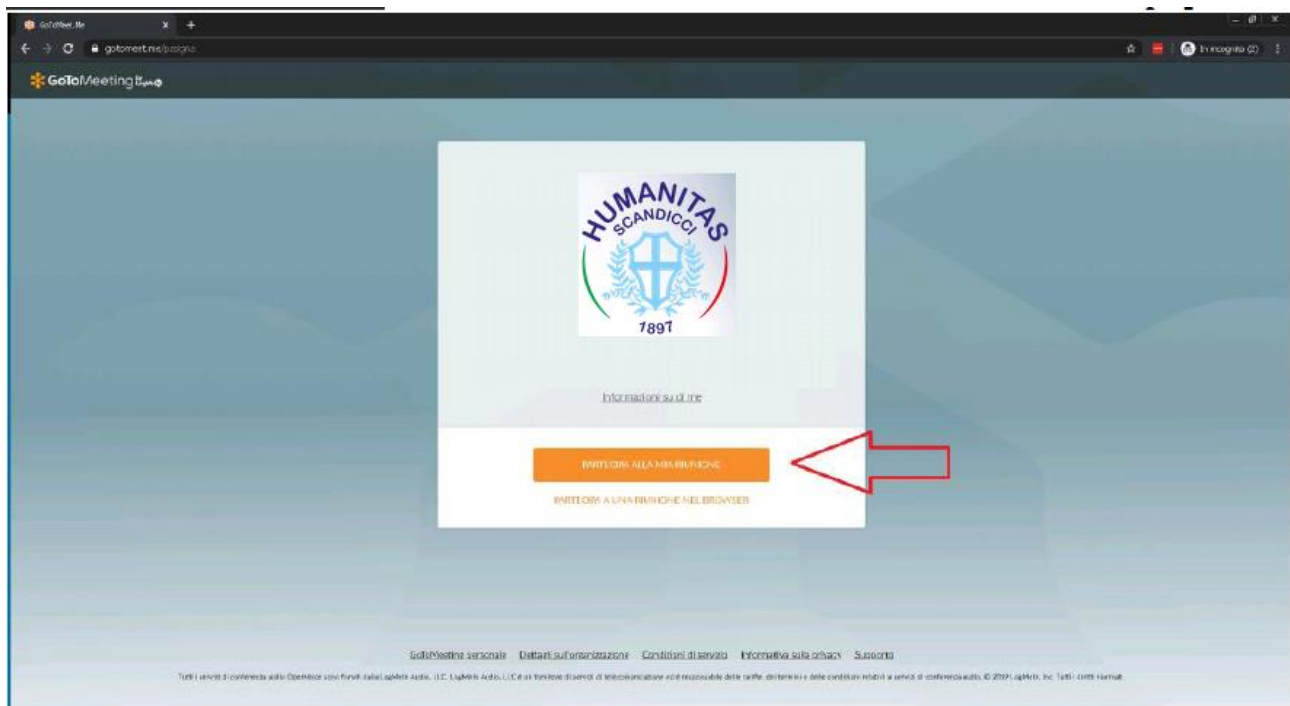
GoToMeet.Me
gotomeet.me/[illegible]
In incognito (2)
GoToMeeting
HUMANITAS
SCANDICCI
1897
Informazioni su di me
PARTECIPA ALLA MIA RIUNIONE
PARTECIPA A UNA RIUNIONE NEL BROWSER
GoToMeeting personale   Dettagli sull'organizzazione   Condizioni di servizio   Informativa sulla privacy   Supporto
Tutti i servizi di conferenza audio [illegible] LogMeIn Audio, LLC. LogMeIn Audio, LLC è un fornitore di servizi di telecomunicazione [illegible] © 2019 LogMeIn, Inc. Tutti i diritti riservati.